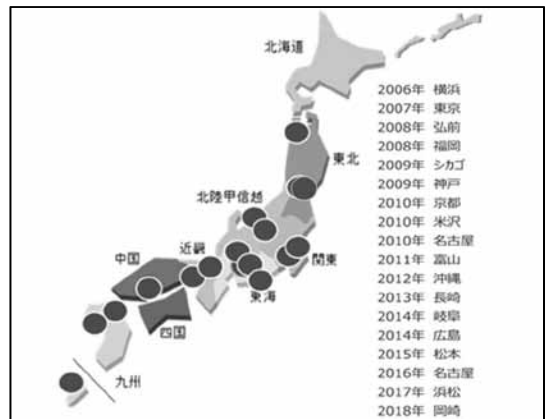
北海道

東北

北陸甲信越

近畿

中国

関東

東海

四国

九州

2006年 横浜
2007年 東京
2008年 弘前
2008年 福岡
2009年 シカゴ
2009年 神戸
2010年 京都
2010年 米沢
2010年 名古屋
2011年 富山
2012年 沖縄
2013年 長崎
2014年 岐阜
2014年 広島
2015年 松本
2016年 名古屋
2017年 浜松
2018年 岡崎